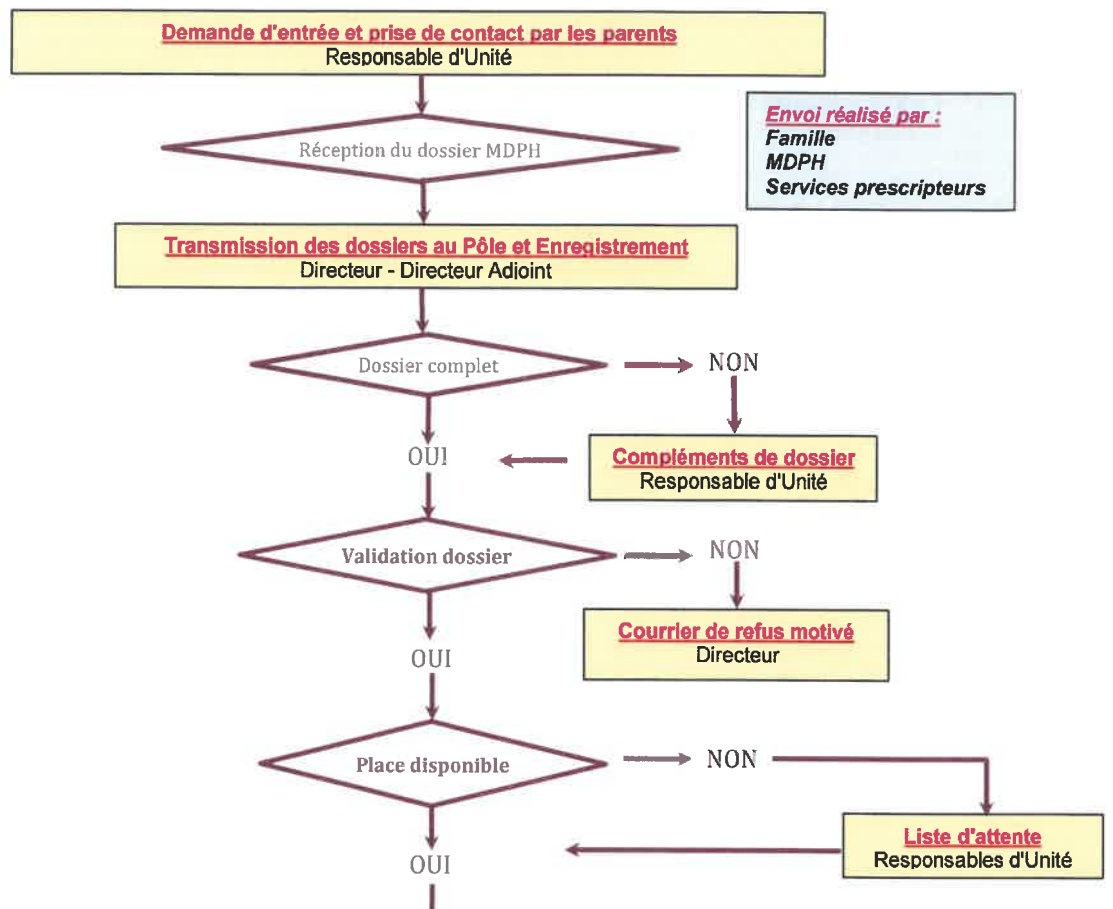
Demande d'entrée et prise de contact par les parents
Responsable d'Unité

Envoi réalisé par :
Famille
MDPH
Services prescripteurs

Réception du dossier MDPH

Transmission des dossiers au Pôle et Enregistrement
Directeur - Directeur Adjoint

Dossier complet

NON

Compléments de dossier
Responsable d'Unité

OUI

Validation dossier

NON

Courrier de refus motivé
Directeur

OUI

Place disponible

NON

Liste d'attente
Responsables d'Unité

OUI